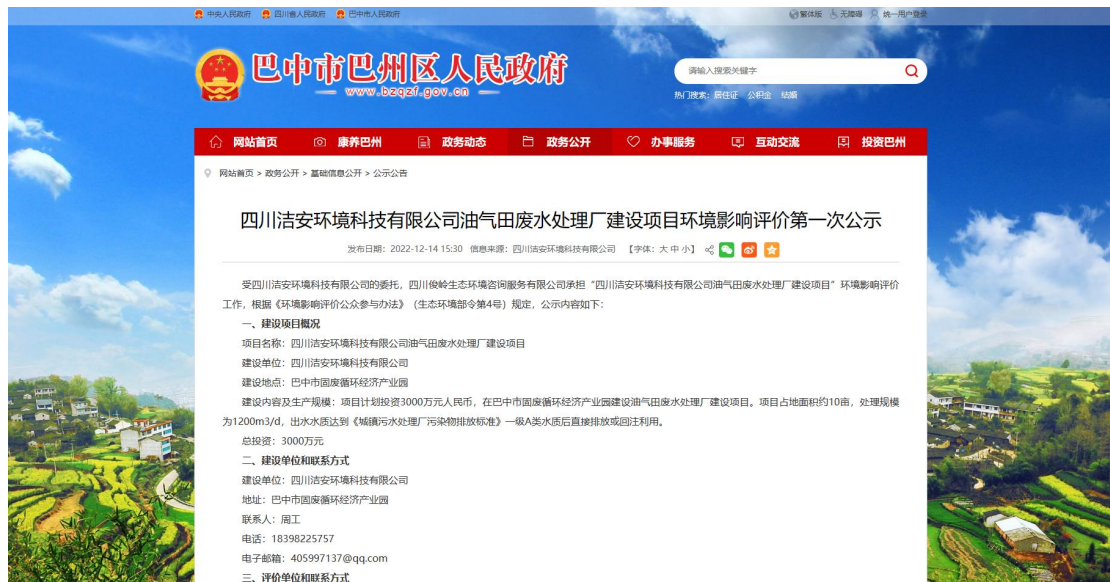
中央人民政府　四川省人民政府　巴中市人民政府　繁体版　无障碍　统一用户登录

巴中市巴州区人民政府
www.bzqzf.gov.cn

请输入搜索关键字
热门搜索：居住证　公积金　结婚

网站首页　康养巴州　政务动态　政务公开　办事服务　互动交流　投资巴州

网站首页 > 政务公开 > 基础信息公开 > 公示公告

四川洁安环境科技有限公司油气田废水处理厂建设项目环境影响评价第一次公示

发布日期：2022-12-14 15:30　信息来源：四川洁安环境科技有限公司　【字体：大 中 小】

受四川洁安环境科技有限公司的委托，四川俊岭生态环境咨询服务有限公司承担"四川洁安环境科技有限公司油气田废水处理厂建设项目"环境影响评价工作，根据《环境影响评价公众参与办法》（生态环境部令第4号）规定，公示内容如下：

一、建设项目概况

项目名称：四川洁安环境科技有限公司油气田废水处理厂建设项目

建设单位：四川洁安环境科技有限公司

建设地点：巴中市固废循环经济产业园

建设内容及生产规模：项目计划投资3000万元人民币，在巴中市固废循环经济产业园建设油气田废水处理厂建设项目。项目占地面积约10亩，处理规模为1200m3/d，出水水质达到《城镇污水处理厂污染物排放标准》一级A类水质后直接排放或回注利用。

总投资：3000万元

二、建设单位和联系方式

建设单位：四川洁安环境科技有限公司

地址：巴中市固废循环经济产业园

联系人：周工

电话：18398225757

电子邮箱：405997137@qq.com

三、评价单位和联系方式